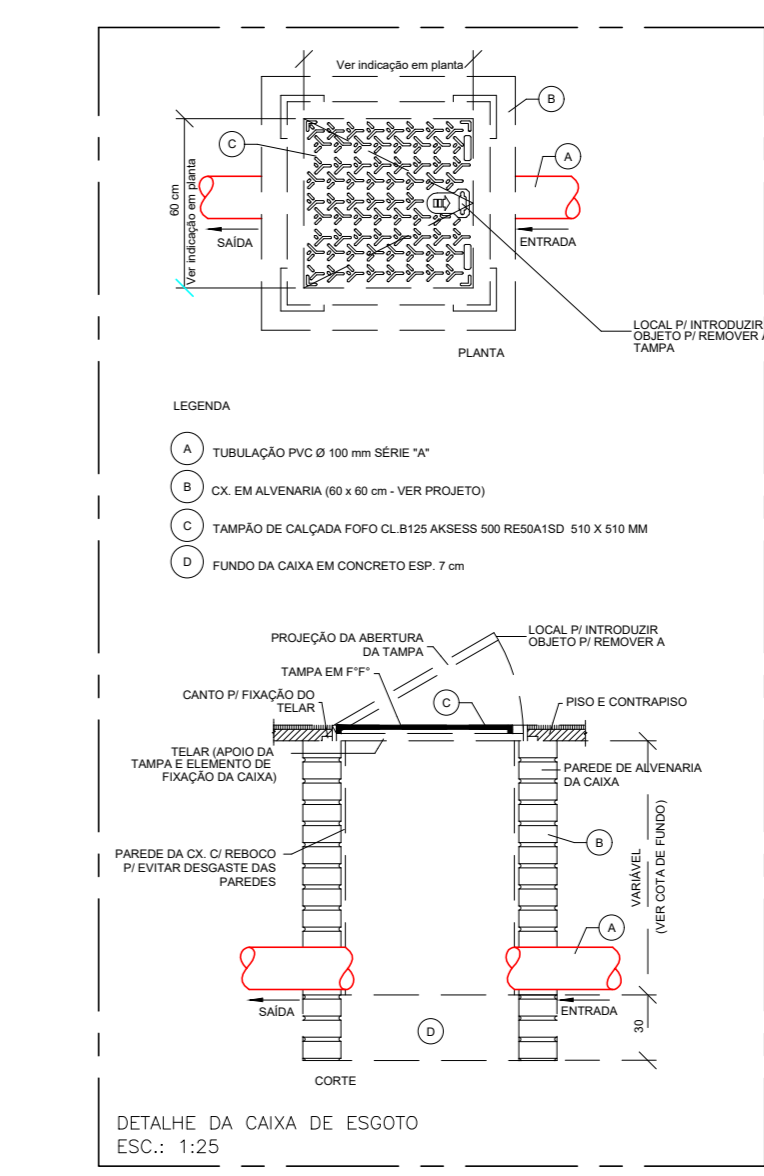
Ver indicação em planta
B
C
A
60 cm
Ver indicação em planta
SAÍDA
ENTRADA
LOCAL P/ INTRODUZIR OBJETO P/ REMOVER A TAMPA
PLANTA

LEGENDA

A TUBULAÇÃO PVC Ø 100 mm SÉRIE "A"

B CX. EM ALVENARIA (60 x 60 cm - VER PROJETO)

C TAMPÃO DE CALÇADA FOFO CL.B125 AKSESS 500 RE50A1SD 510 X 510 MM

D FUNDO DA CAIXA EM CONCRETO ESP. 7 cm

PROJEÇÃO DA ABERTURA DA TAMPA
LOCAL P/ INTRODUZIR OBJETO P/ REMOVER A
TAMPA EM F°F°
CANTO P/ FIXAÇÃO DO TELAR
C
PISO E CONTRAPISO
TELAR (APOIO DA TAMPA E ELEMENTO DE FIXAÇÃO DA CAIXA)
PAREDE DE ALVENARIA DA CAIXA
B
PAREDE DA CX. C/ REBOCO P/ EVITAR DESGASTE DAS PAREDES
VARIÁVEL (VER COTA DE FUNDO)
A
SAÍDA
ENTRADA
30
D
CORTE

DETALHE DA CAIXA DE ESGOTO
ESC.: 1:25